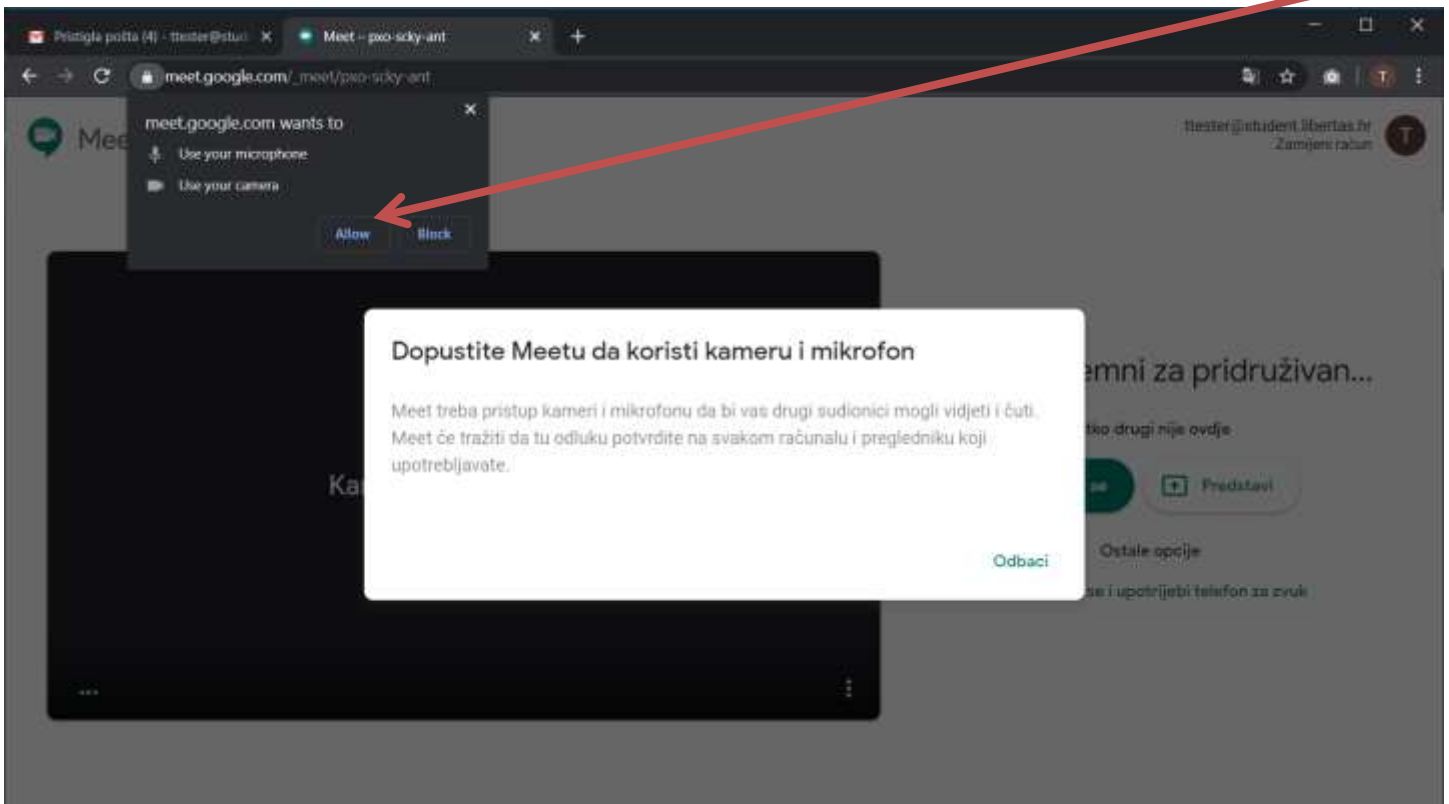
Pristigla pošta (4) - ttester@stud ×
Meet – pxo-scky-ant ×
+

meet.google.com/_meet/pxo-scky-ant

Mee

meet.google.com wants to
Use your microphone
Use your camera
Allow
Block

ttester@student.libertas.hr
Zamijeni račun
T

Dopustite Meetu da koristi kameru i mikrofon

Meet treba pristup kameri i mikrofonu da bi vas drugi sudionici mogli vidjeti i čuti. Meet će tražiti da tu odluku potvrdite na svakom računalu i pregledniku koji upotrebljavate.

Odbaci

Ka

emni za pridruživan...
tko drugi nije ovdje
pe
Predstavi
Ostale opcije
se i upotrijebi telefon za zvuk